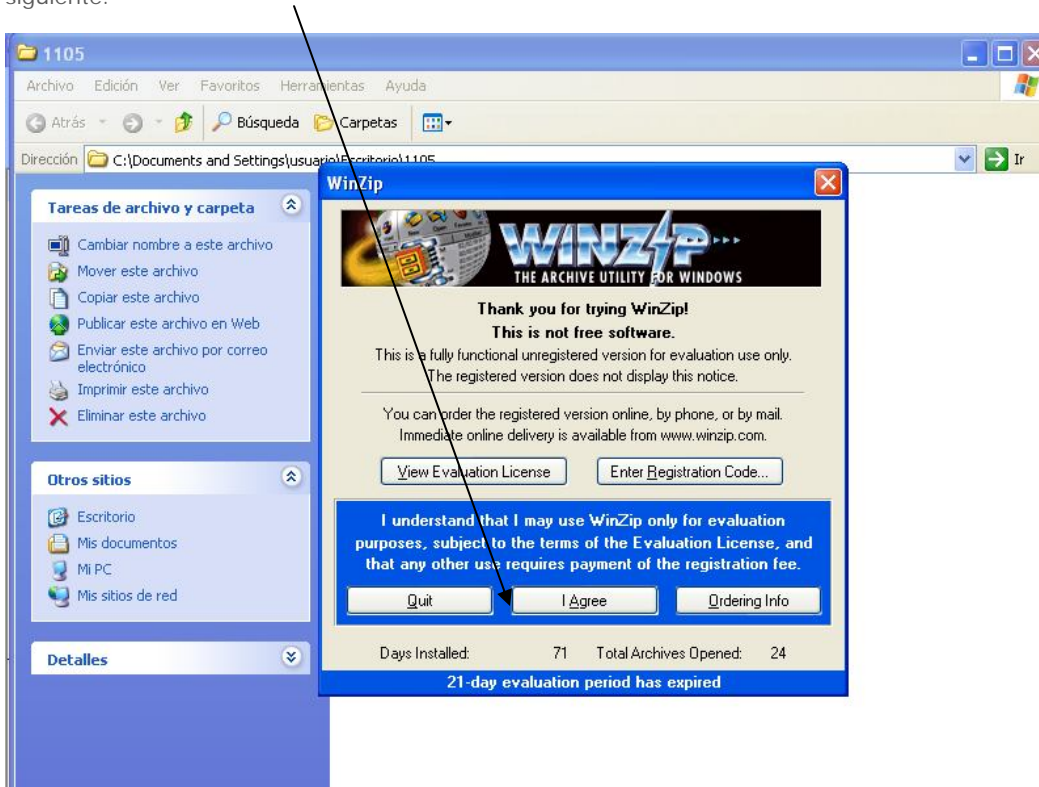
siguiente:

1105

Archivo Edición Ver Favoritos Herramientas Ayuda

Atrás Búsqueda Carpetas

Dirección C:\Documents and Settings\usuario\Escritorio\1105 Ir

Tareas de archivo y carpeta

Cambiar nombre a este archivo
Mover este archivo
Copiar este archivo
Publicar este archivo en Web
Enviar este archivo por correo electrónico
Imprimir este archivo
Eliminar este archivo

Otros sitios

Escritorio
Mis documentos
Mi PC
Mis sitios de red

Detalles

WinZip

WINZIP
THE ARCHIVE UTILITY FOR WINDOWS

Thank you for trying WinZip!
This is not free software.
This is a fully functional unregistered version for evaluation use only.
The registered version does not display this notice.

You can order the registered version online, by phone, or by mail.
Immediate online delivery is available from www.winzip.com.

View Evaluation License Enter Registration Code...

I understand that I may use WinZip only for evaluation purposes, subject to the terms of the Evaluation License, and that any other use requires payment of the registration fee.

Quit I Agree Ordering Info

Days Installed: 71 Total Archives Opened: 24

21-day evaluation period has expired